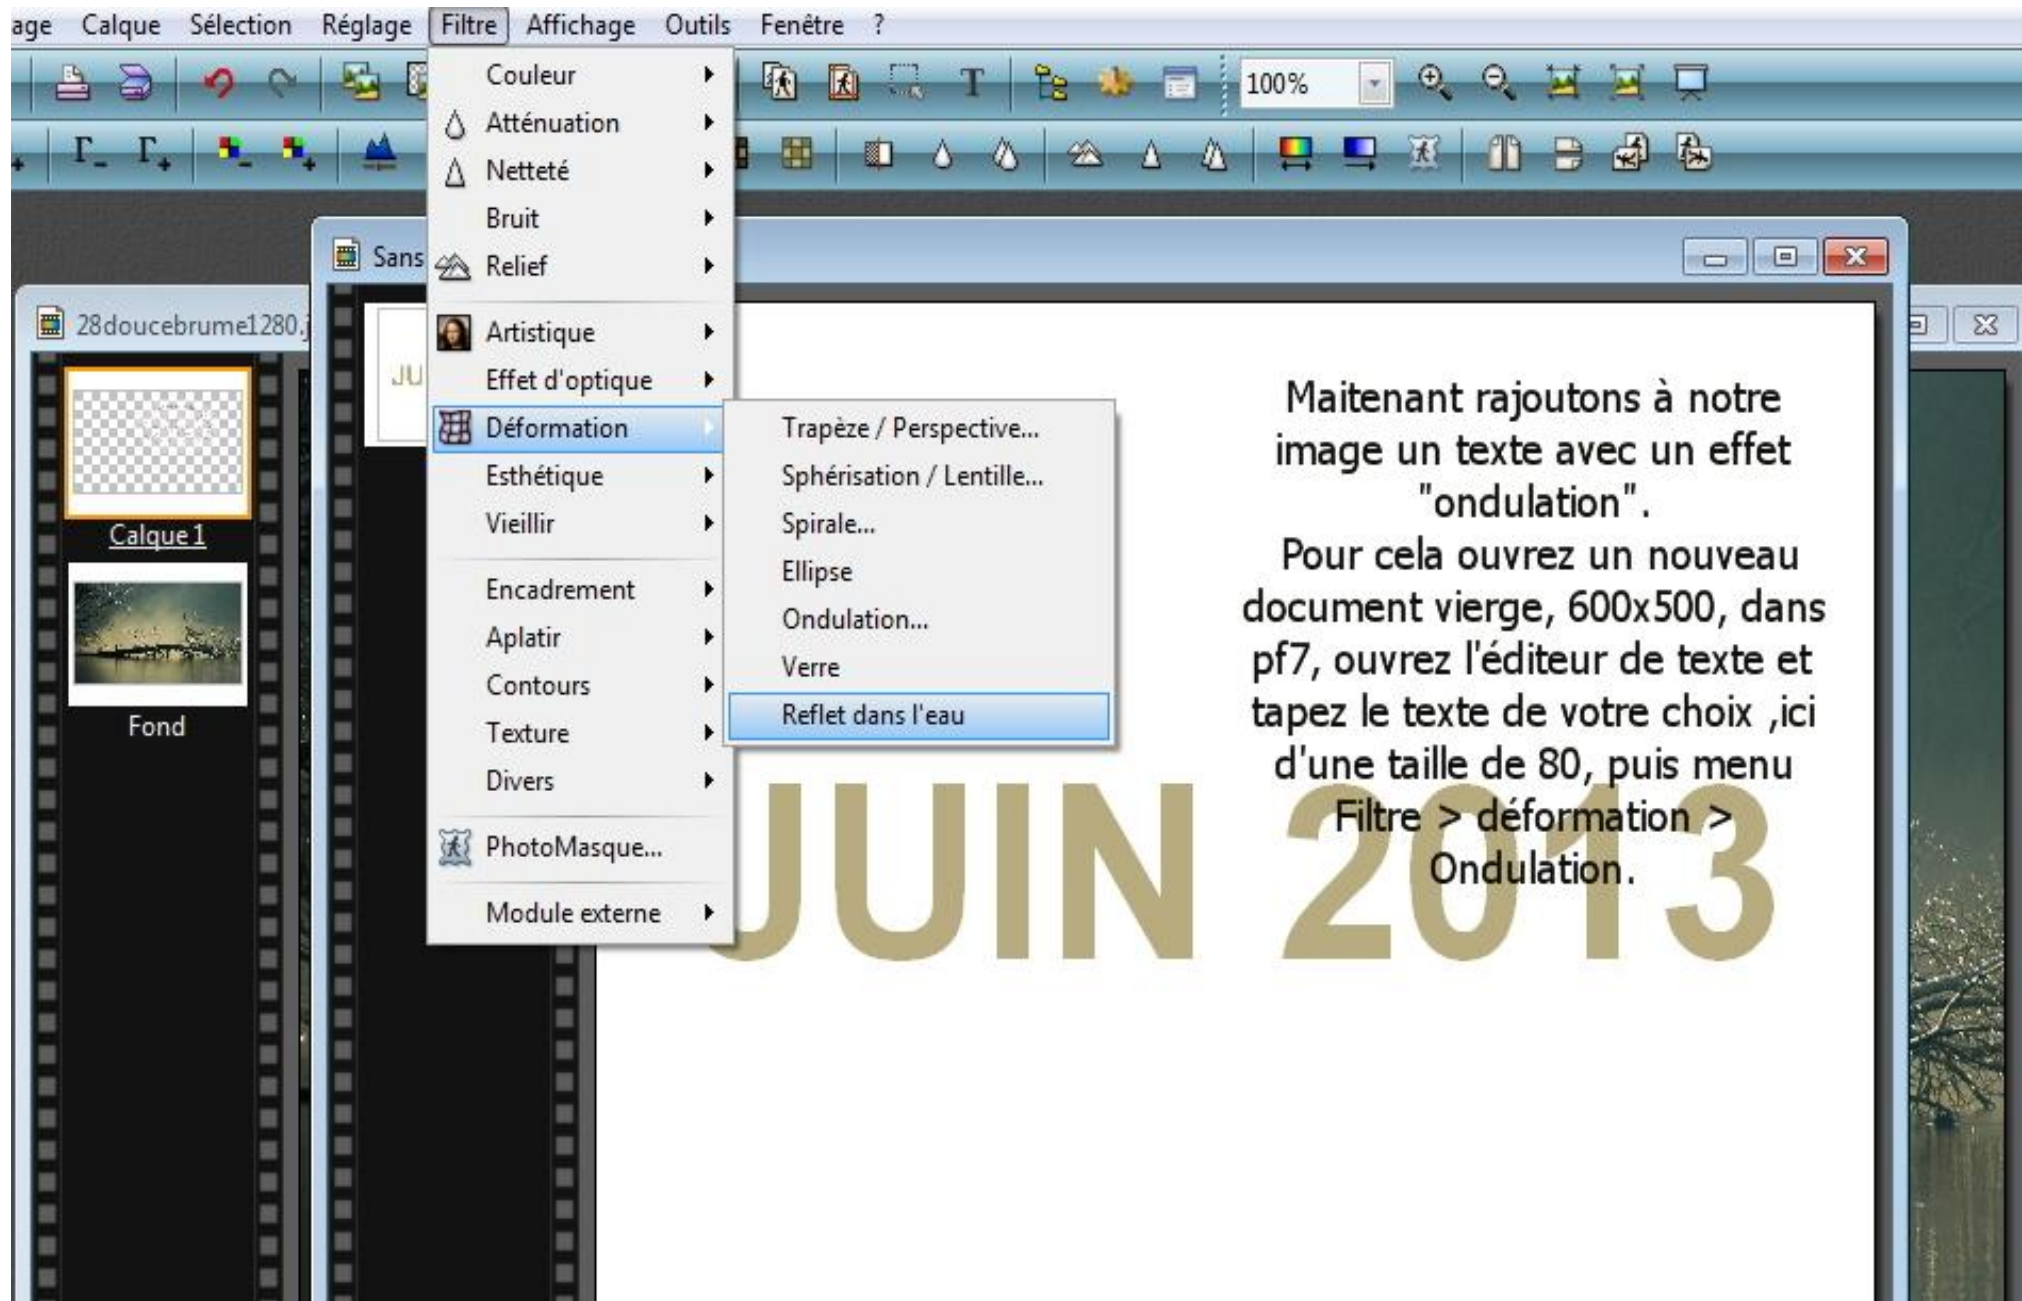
age Calque Sélection Réglage Filtre Affichage Outils Fenêtre ?

100%

Couleur
Atténuation
Netteté
Bruit
Relief
Artistique
Effet d'optique
Déformation
Esthétique
Vieillir
Encadrement
Aplatir
Contours
Texture
Divers
PhotoMasque...
Module externe

Trapèze / Perspective...
Sphérisation / Lentille...
Spirale...
Ellipse
Ondulation...
Verre
Reflet dans l'eau

Sans

28doucebrume1280.j

Calque 1

Fond

JU

Maitenant rajoutons à notre image un texte avec un effet "ondulation".
Pour cela ouvrez un nouveau document vierge, 600x500, dans pf7, ouvrez l'éditeur de texte et tapez le texte de votre choix ,ici d'une taille de 80, puis menu Filtre > déformation > Ondulation.

JUIN 2013